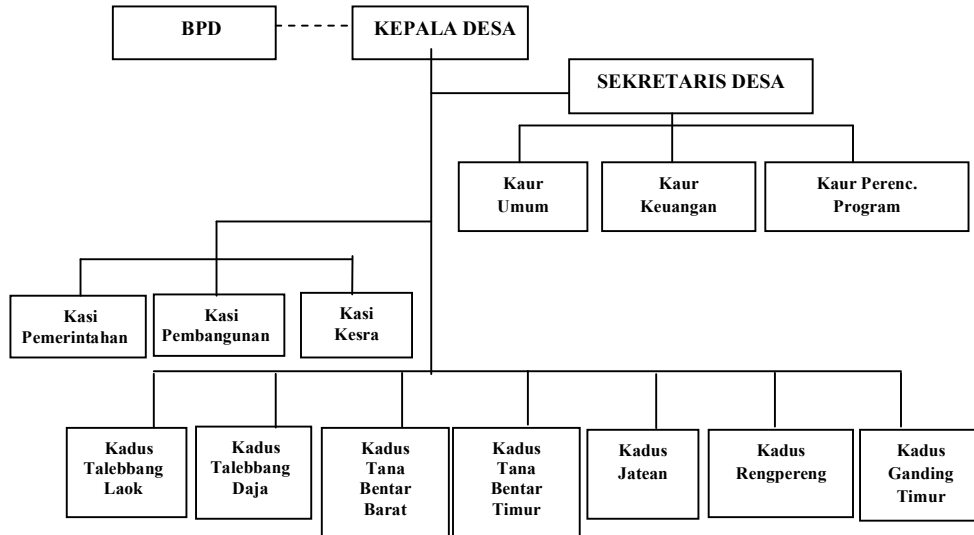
BPD

KEPALA DESA

SEKRETARIS DESA

Kaur Umum

Kaur Keuangan

Kaur Perenc. Program

Kasi Pemerintahan

Kasi Pembangunan

Kasi Kesra

Kadus Talebbang Laok

Kadus Talebbang Daja

Kadus Tana Bentar Barat

Kadus Tana Bentar Timur

Kadus Jatean

Kadus Rengpereng

Kadus Ganding Timur